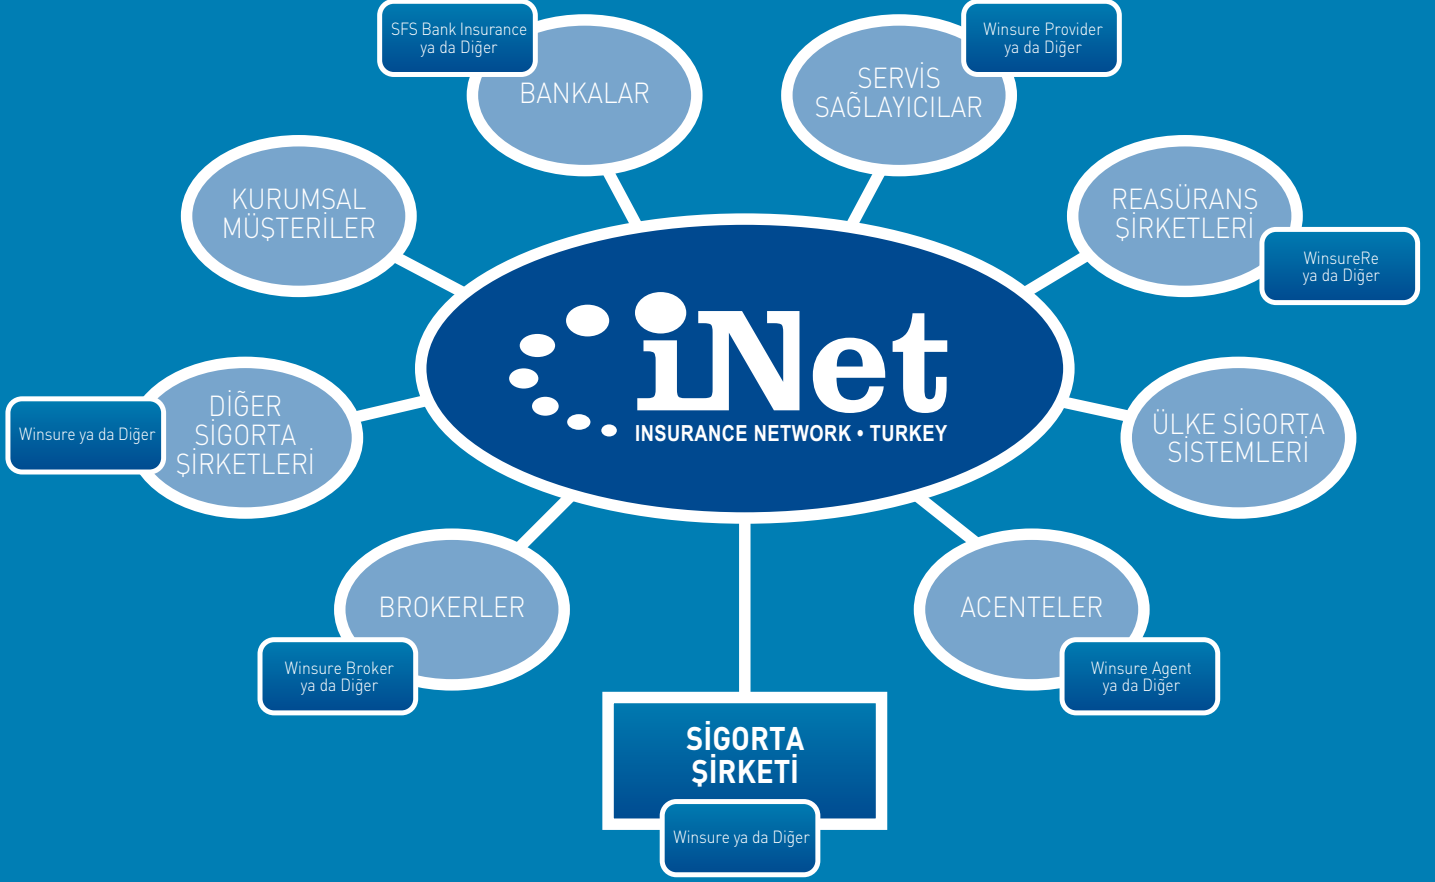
SFS Bank Insurance ya da Diğer

BANKALAR

Winsure Provider ya da Diğer

SERVİS SAĞLAYICILAR

KURUMSAL MÜŞTERİLER

REASÜRANS ŞİRKETLERİ

WinsureRe ya da Diğer

iNet
INSURANCE NETWORK • TURKEY

Winsure ya da Diğer

DİĞER SİGORTA ŞİRKETLERİ

ÜLKE SİGORTA SİSTEMLERİ

BROKERLER

Winsure Broker ya da Diğer

ACENTELER

Winsure Agent ya da Diğer

SİGORTA ŞİRKETİ

Winsure ya da Diğer